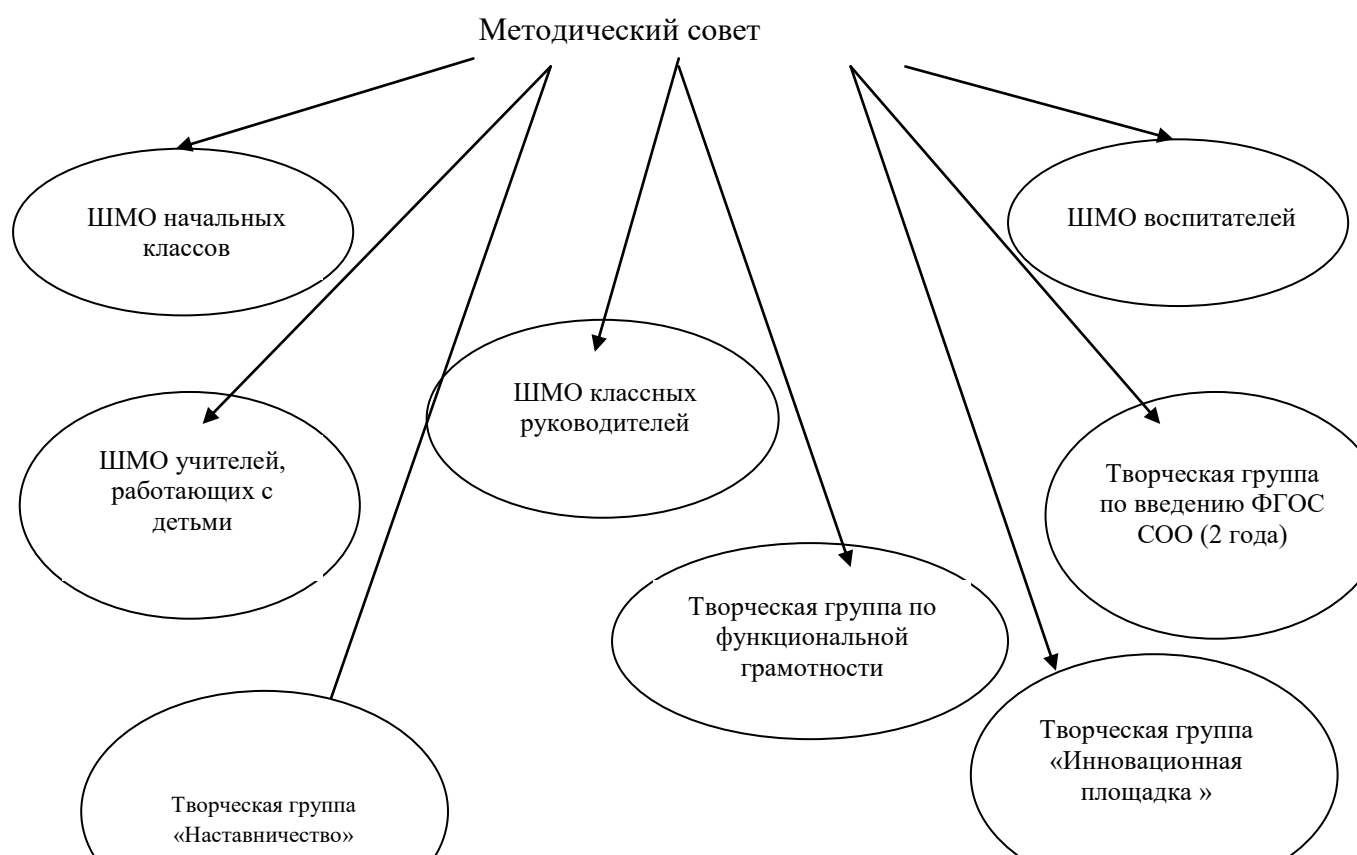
Методический совет

ШМО начальных классов

ШМО воспитателей

ШМО классных руководителей

ШМО учителей, работающих с детьми

Творческая группа по введению ФГОС СОО (2 года)

Творческая группа по функциональной грамотности

Творческая группа «Инновационная площадка »

Творческая группа «Наставничество»